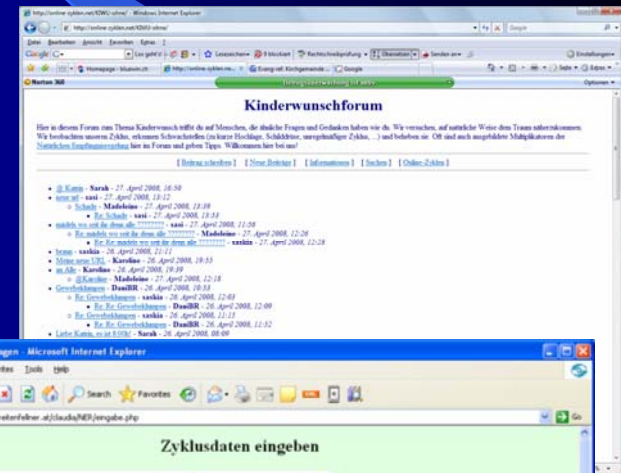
http://online.zyklen.net/KIWU-ohne/ - Windows Internet Explorer

http://online.zyklen.net/KIWU-ohne/

Google

Datei Bearbeiten Ansicht Favoriten Extras ?

Norton 360

Kinderwunschforum

Hier in diesem Forum zum Thema Kinderwunsch trifft du auf Menschen, die ähnliche Fragen und Gedanken haben wie du. Wir versuchen, auf natürliche Weise dem Traum näherzukommen. Wir beobachten unseren Zyklus, erkennen Schwachstellen (zu kurze Hochlage, Schilddrüse, unregelmäßige Zyklen, ...) und beheben sie. Oft sind auch ausgebildete Multiplikatoren der Natürlichen Empfängnisregelung hier im Forum und geben Tipps. Willkommen hier bei uns!

[ Beitrag schreiben ] [ Neue Beiträge ] [ Informationen ] [ Suchen ] [ Online-Zyklen ]

@ Katrin - Sarah - 27. April 2008, 16:50
neue url - sasi - 27. April 2008, 13:12
Schade - Madeleine - 27. April 2008, 13:30
Re: Schade - sasi - 27. April 2008, 13:53
möchte wo seit ihr denn alle ????????? - sasi - 27. April 2008, 11:58
Re: möchte wo seit ihr denn alle ????????? - Madeleine - 27. April 2008, 12:26
Re: möchte wo seit ihr denn alle ????????? - saskia - 27. April 2008, 12:28
bonus - saskia - 26. April 2008, 21:11
Meine neue URL - Karoline - 26. April 2008, 19:33
an Alle - Karoline - 26. April 2008, 19:39
@Karoline - Madeleine - 27. April 2008, 12:18
Gewebeklumpen - DaniBR - 26. April 2008, 10:53
Re: Gewebeklumpen - saskia - 26. April 2008, 12:03
Re: Re: Gewebeklumpen - DaniBR - 26. April 2008, 12:08
Re: Gewebeklumpen - saskia - 26. April 2008, 11:15
Re: Re: Gewebeklumpen - DaniBR - 26. April 2008, 11:52
Liebe Katrin, es ist 8:00h! - Sarah - 26. April 2008, 08:00

agen - Microsoft Internet Explorer

rites Tools Help

Search Favorites

reitenfellner.at/claudia/NER/eingabe.php

Go

Zyklusdaten eingeben